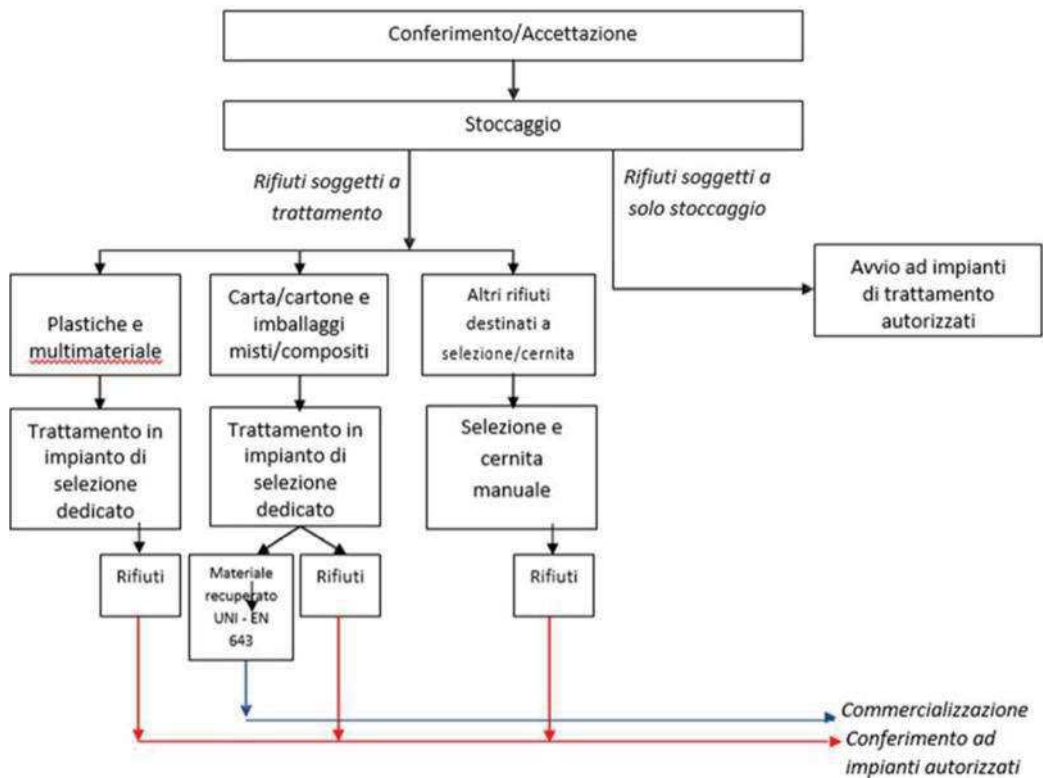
Conferimento/Accettazione

Stoccaggio

Rifiuti soggetti a trattamento

Rifiuti soggetti a solo stoccaggio

Avvio ad impianti di trattamento autorizzati

Plastiche e multimateriale

Carta/cartone e imballaggi misti/compositi

Altri rifiuti destinati a selezione/cernita

Trattamento in impianto di selezione dedicato

Trattamento in impianto di selezione dedicato

Selezione e cernita manuale

Rifiuti

Materiale recuperato UNI - EN 643

Rifiuti

Rifiuti

Commercializzazione

Conferimento ad impianti autorizzati